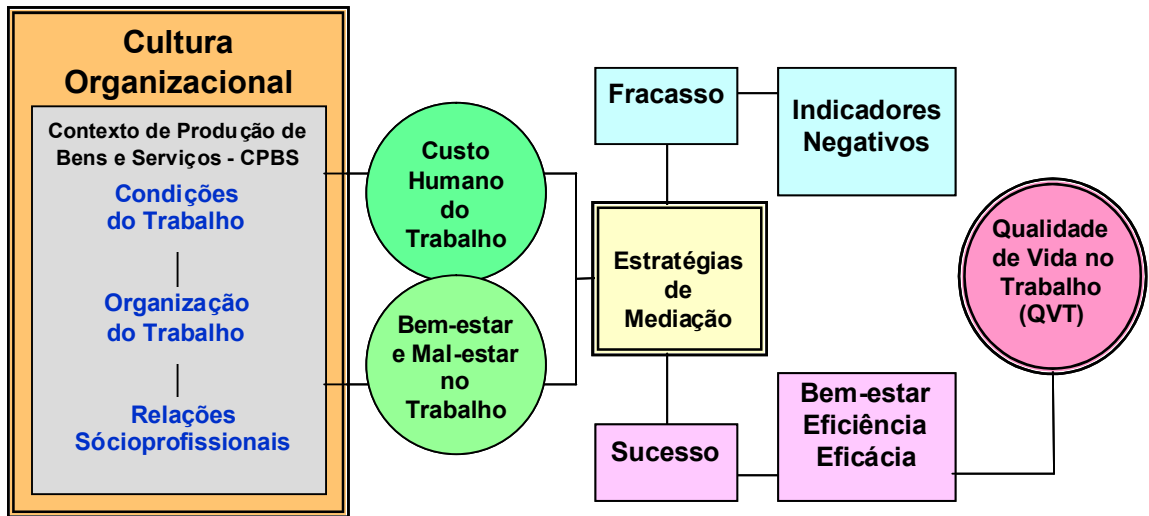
Cultura Organizacional

Contexto de Produção de Bens e Serviços - CPBS

Condições do Trabalho

Organização do Trabalho

Relações Sócioprofissionais

Custo Humano do Trabalho

Bem-estar e Mal-estar no Trabalho

Fracasso

Indicadores Negativos

Estratégias de Mediação

Qualidade de Vida no Trabalho (QVT)

Sucesso

Bem-estar Eficiência Eficácia